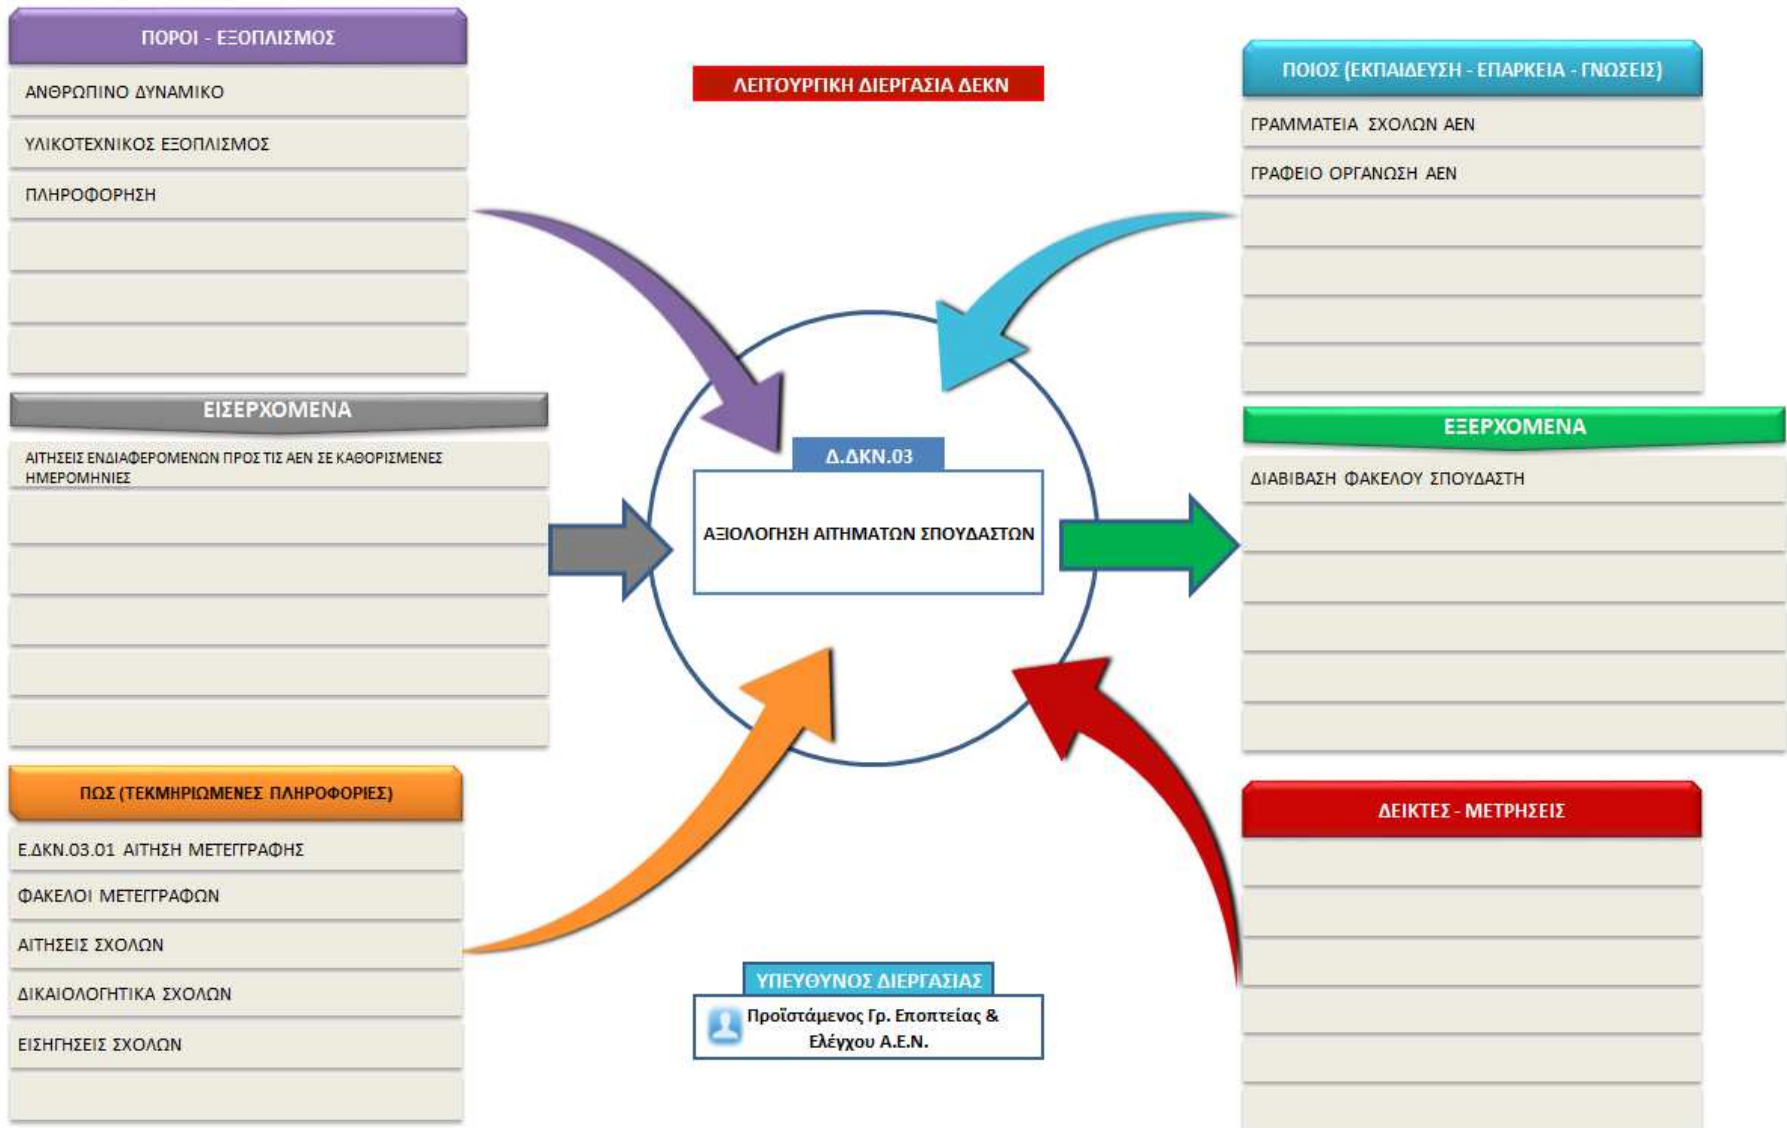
ΠΟΡΟΙ - ΕΞΟΠΛΙΣΜΟΣ

ΑΝΘΡΩΠΙΝΟ ΔΥΝΑΜΙΚΟ

ΥΛΙΚΟΤΕΧΝΙΚΟΣ ΕΞΟΠΛΙΣΜΟΣ

ΠΛΗΡΟΦΟΡΗΣΗ

ΛΕΙΤΟΥΡΓΙΚΗ ΔΙΕΡΓΑΣΙΑ ΔΕΚΝ

ΠΟΙΟΣ (ΕΚΠΑΙΔΕΥΣΗ - ΕΠΑΡΚΕΙΑ - ΓΝΩΣΕΙΣ)

ΓΡΑΜΜΑΤΕΙΑ ΣΧΟΛΩΝ ΑΕΝ

ΓΡΑΦΕΙΟ ΟΡΓΑΝΩΣΗ ΑΕΝ

ΕΙΣΕΡΧΟΜΕΝΑ

ΑΙΤΗΣΕΙΣ ΕΝΔΙΑΦΕΡΟΜΕΝΩΝ ΠΡΟΣ ΤΙΣ ΑΕΝ ΣΕ ΚΑΘΟΡΙΣΜΕΝΕΣ ΗΜΕΡΟΜΗΝΙΕΣ

Δ.ΔΚΝ.03

ΑΞΙΟΛΟΓΗΣΗ ΑΙΤΗΜΑΤΩΝ ΣΠΟΥΔΑΣΤΩΝ

ΕΞΕΡΧΟΜΕΝΑ

ΔΙΑΒΙΒΑΣΗ ΦΑΚΕΛΟΥ ΣΠΟΥΔΑΣΤΗ

ΠΩΣ (ΤΕΚΜΗΡΙΩΜΕΝΕΣ ΠΛΗΡΟΦΟΡΙΕΣ)

Ε.ΔΚΝ.03.01 ΑΙΤΗΣΗ ΜΕΤΕΓΓΡΑΦΗΣ

ΦΑΚΕΛΟΙ ΜΕΤΕΓΓΡΑΦΩΝ

ΑΙΤΗΣΕΙΣ ΣΧΟΛΩΝ

ΔΙΚΑΙΟΛΟΓΗΤΙΚΑ ΣΧΟΛΩΝ

ΕΙΣΗΓΗΣΕΙΣ ΣΧΟΛΩΝ

ΔΕΙΚΤΕΣ - ΜΕΤΡΗΣΕΙΣ

ΥΠΕΥΘΥΝΟΣ ΔΙΕΡΓΑΣΙΑΣ

Προϊστάμενος Γρ. Εποπτείας & Ελέγχου Α.Ε.Ν.